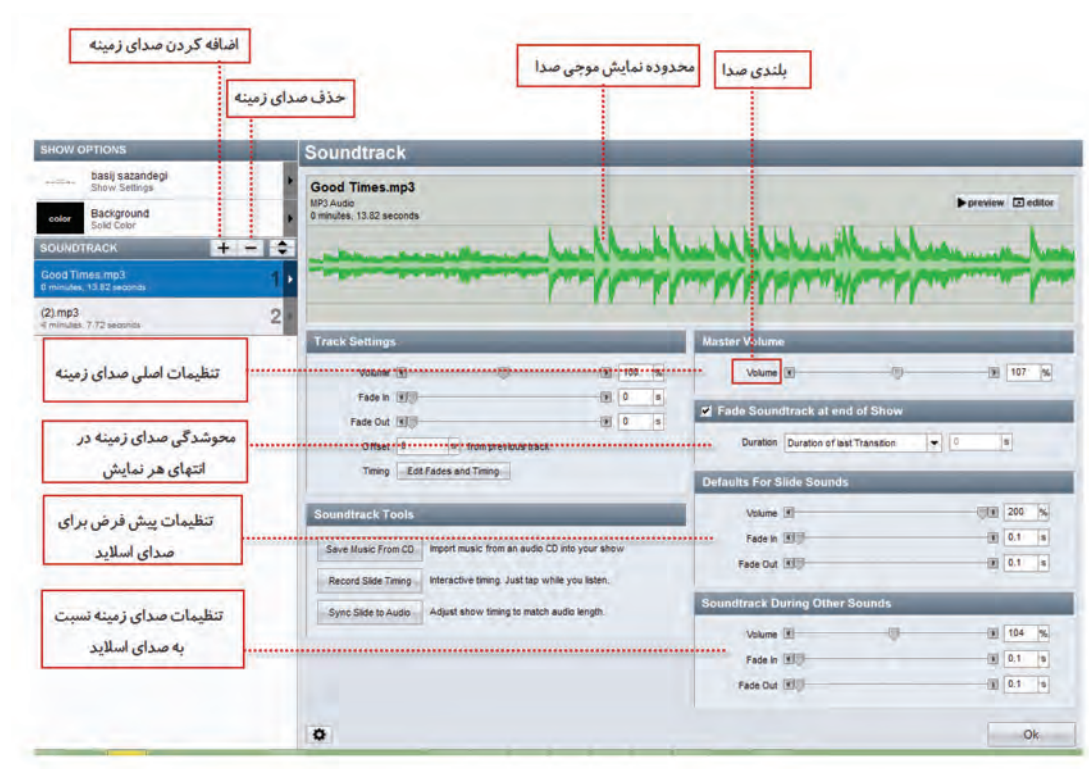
اضافه کردن صدای زمینه

حذف صدای زمینه

محدوده نمایش موجی صدا

بلندی صدا

SHOW OPTIONS

basij sazandegi
Show Settings

color
Background
Solid Color

SOUNDTRACK

Good Times.mp3
0 minutes, 13.82 seconds
1

(2).mp3
4 minutes, 7.72 seconds
2

Soundtrack

Good Times.mp3
MP3 Audio
0 minutes, 13.82 seconds

preview
editor

Track Settings

Volume 100 %
Fade In 0 s
Fade Out 0 s
Offset 0 from previous track
Timing Edit Fades and Timing

Soundtrack Tools

Save Music From CD Import music from an audio CD into your show
Record Slide Timing Interactive timing. Just tap while you listen.
Sync Slide to Audio Adjust show timing to match audio length.

Master Volume

Volume 107 %

Fade Soundtrack at end of Show

Duration Duration of last Transition 0 s

Defaults For Slide Sounds

Volume 200 %
Fade In 0.1 s
Fade Out 0.1 s

Soundtrack During Other Sounds

Volume 104 %
Fade In 0.1 s
Fade Out 0.1 s

Ok

تنظیمات اصلی صدای زمینه

محوشدگی صدای زمینه در انتهای هر نمایش

تنظیمات پیش فرض برای صدای اسلاید

تنظیمات صدای زمینه نسبت به صدای اسلاید